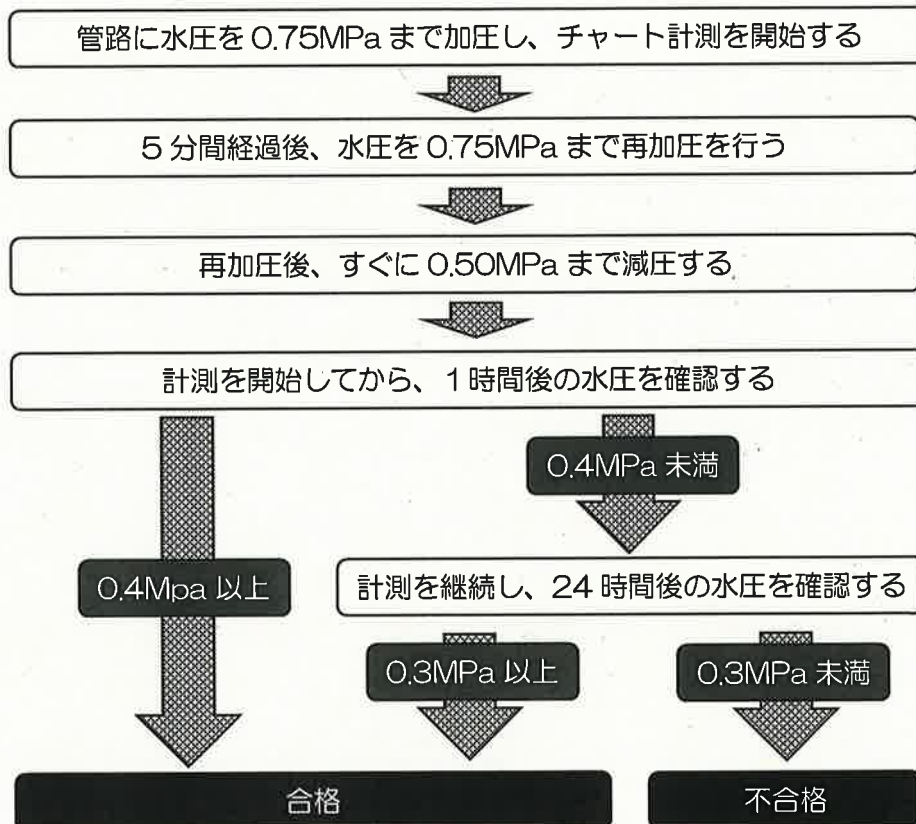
管路に水圧を0.75MPaまで加圧し、チャート計測を開始する

5分間経過後、水圧を0.75MPaまで再加圧を行う

再加圧後、すぐに0.50MPaまで減圧する

計測を開始してから、1時間後の水圧を確認する

0.4MPa未満

0.4Mpa以上

計測を継続し、24時間後の水圧を確認する

0.3MPa以上

0.3MPa未満

合格

不合格